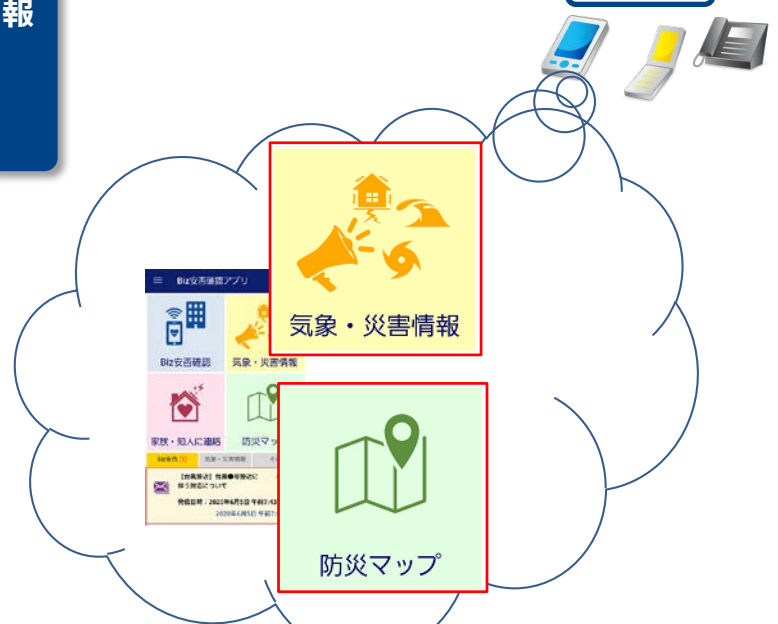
報

Biz安否確認アプリ

Biz安否確認

気象・災害情報

家族・知人に連絡

防災マッ

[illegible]

【台風接近】台風●号接近に伴う対応について

発信日時：2020年6月5日 午前7:43

2020年6月5日 午前7:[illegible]

気象・災害情報

防災マップ